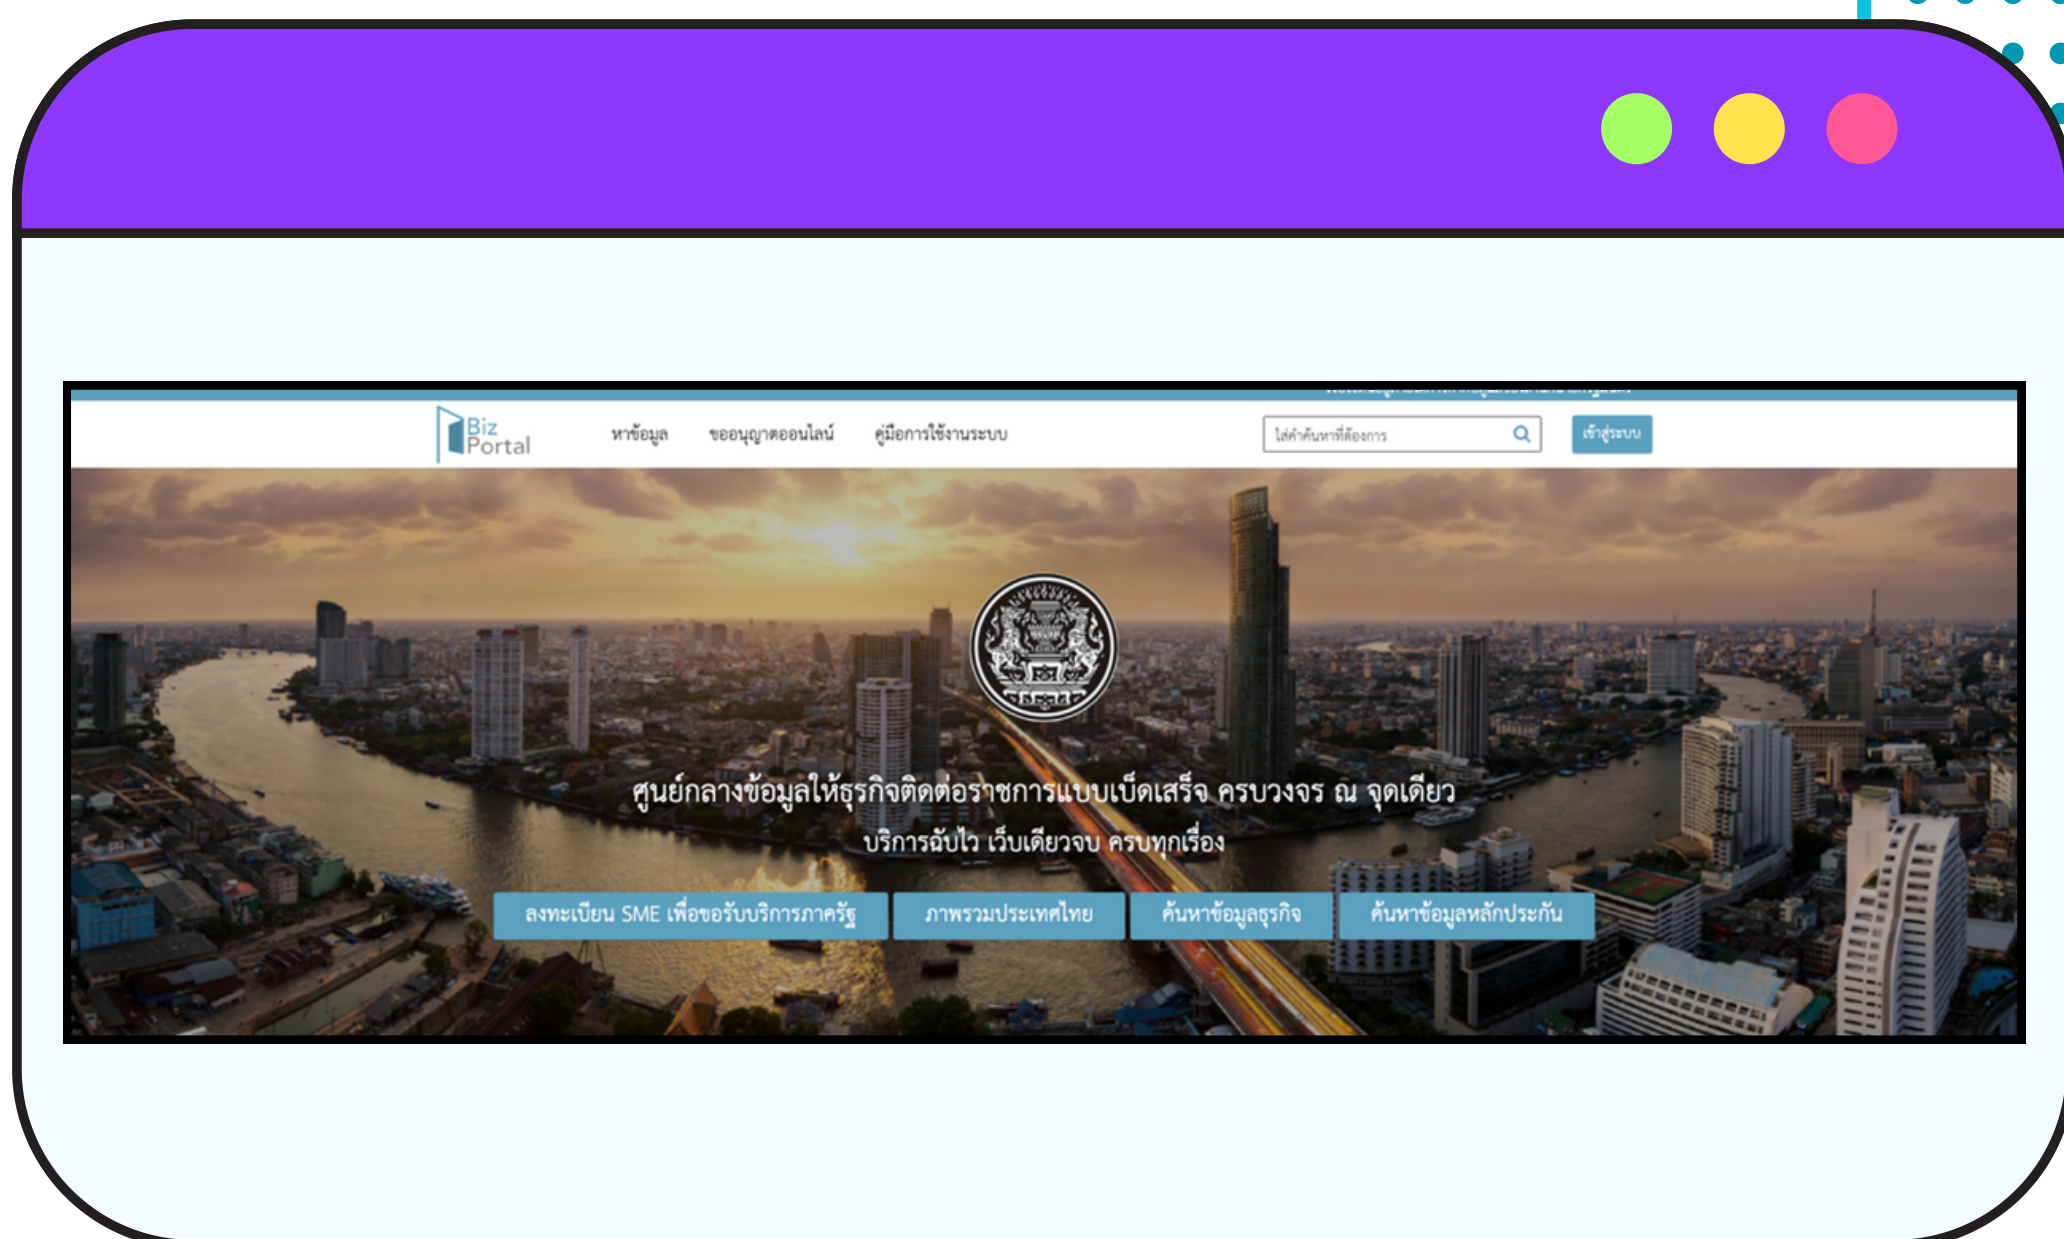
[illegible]

Biz Portal

หาข้อมูล

ขออนุญาตออนไลน์

คู่มือการใช้งานระบบ

ใส่คำค้นหาที่ต้องการ

เข้าสู่ระบบ

ศูนย์กลางข้อมูลให้ธุรกิจติดต่อราชการแบบเบ็ดเสร็จ ครบวงจร ณ จุดเดียว

บริการฉับไว เว็บเดียวจบ ครบทุกเรื่อง

ลงทะเบียน SME เพื่อขอรับบริการภาครัฐ

ภาพรวมประเทศไทย

ค้นหาข้อมูลธุรกิจ

ค้นหาข้อมูลหลักประกัน